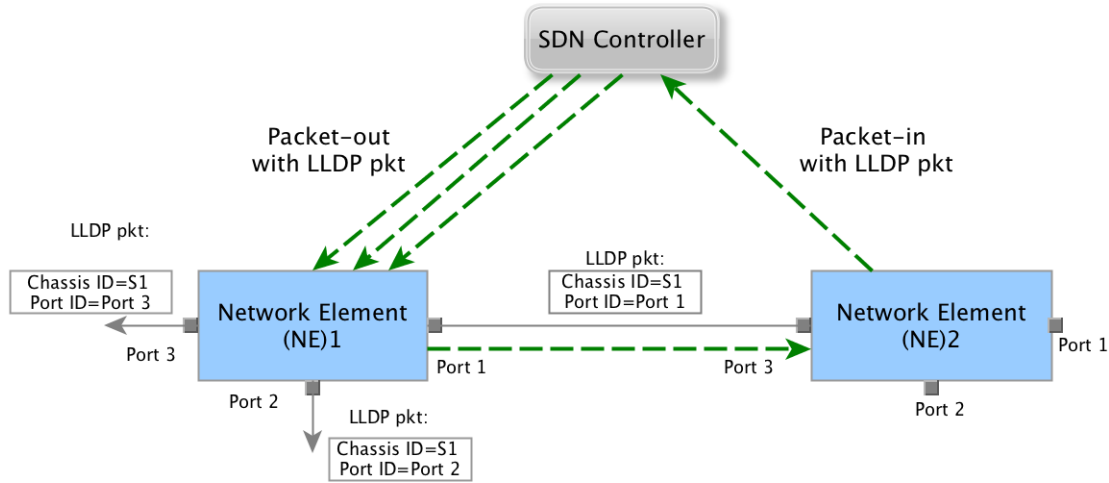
SDN Controller

Packet-out with LLDP pkt

Packet-in with LLDP pkt

LLDP pkt:

Chassis ID=S1
Port ID=Port 3

LLDP pkt:

Chassis ID=S1
Port ID=Port 1

Network Element (NE)1

Network Element (NE)2

Port 3

Port 1

Port 3

Port 1

Port 2

Port 2

LLDP pkt:

Chassis ID=S1
Port ID=Port 2